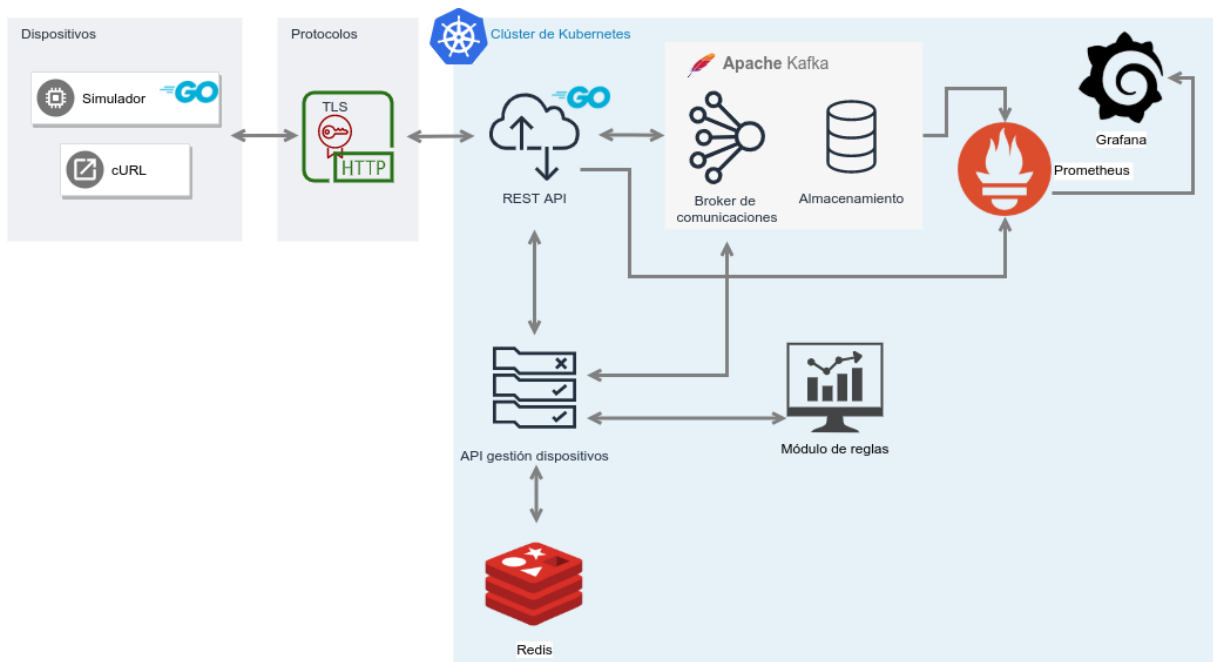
Dispositivos

Simulador GO

cURL

Protocolos

TLS

HTTP

Clúster de Kubernetes

GO

REST API

Apache Kafka

Broker de comunicaciones

Almacenamiento

Prometheus

Grafana

API gestión dispositivos

Módulo de reglas

Redis